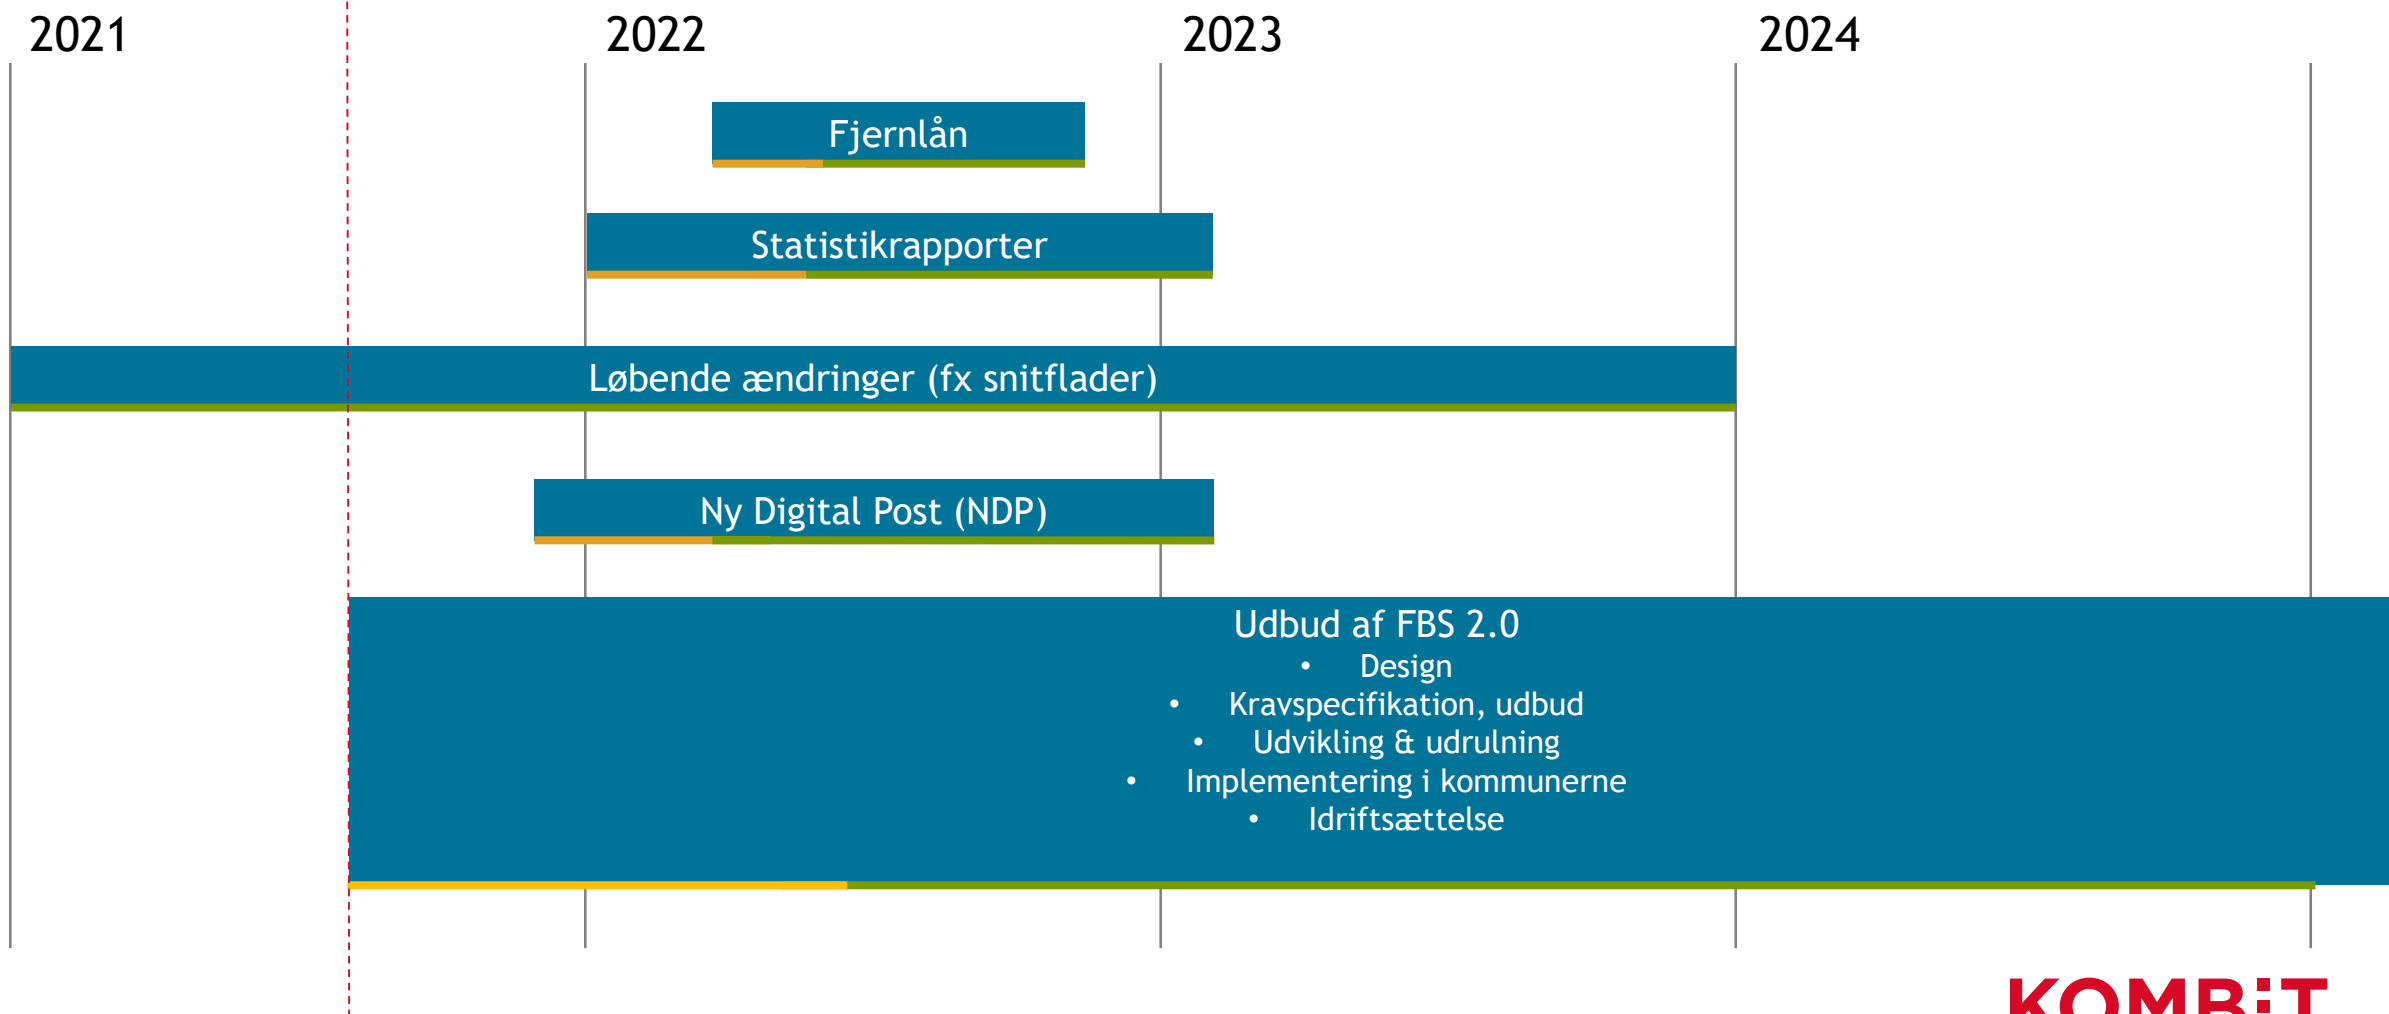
2021
2022
2023
2024

Fjernlån

Statistikrapporter

Løbende ændringer (fx snitflader)

Ny Digital Post (NDP)

Udbud af FBS 2.0
• Design
• Kravspecifikation, udbud
• Udvikling & udrulning
• Implementering i kommunerne
• Idriftsættelse

KOMBIT